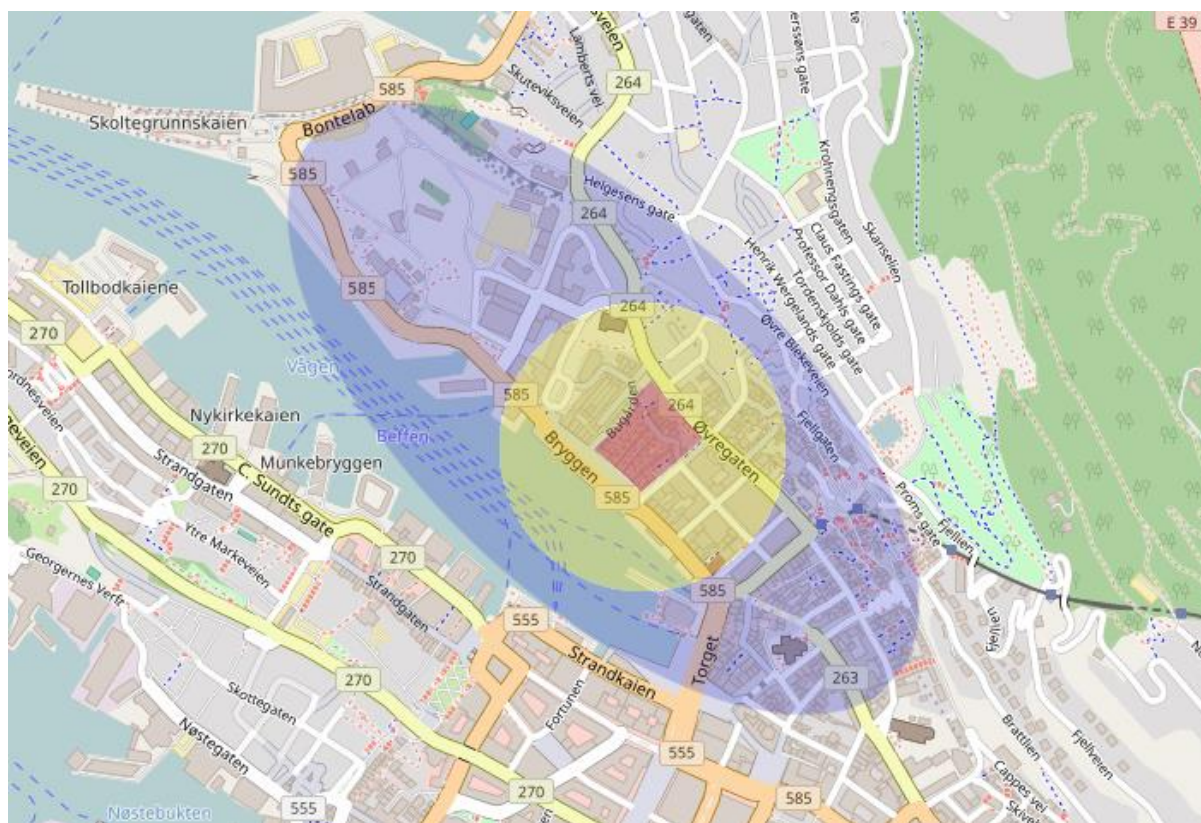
E 39
585
Skoltegrunnskaien
Bontelab
585
264
Lamberts vei
Skuteviksveien
Helgesens gate
264
Krohnengsgaten
Claus Fastings gate
Skanselien
Professor Dahls gate
Tordenskjolds gate
Henrik Wergelands gate
Øvre Blekeveien
Tollbodkaiene
585
270
264
Vågen
585
264
Bugarden
Øvregaten
Fjellgaten
Nykirkekaien
270
Beffen
Bryggen
Munkebryggen
Strandgaten
C. Sundts gate
585
Proms gate
Fjellien
270
Ytre Markeveien
Georgernes Verft
270
Strandgaten
585
555
Strandkaien
Torget
Fortunen
270
Skottegaten
Nøstegaten
263
Fjellien
Brattlien
Fjellveien
555
555
270
585
Cappes vei
Skivebakken
Nøstebukten